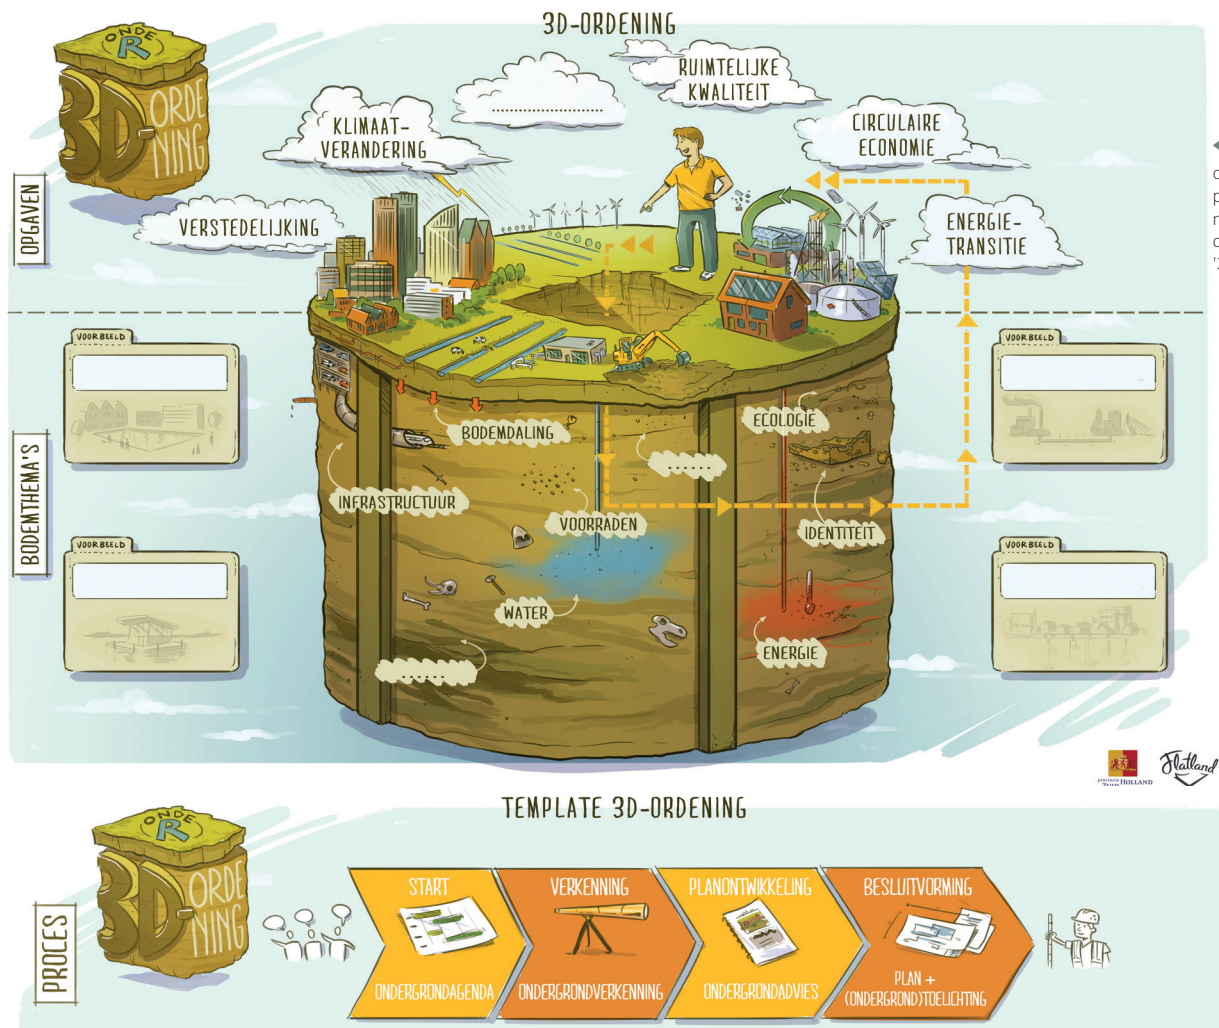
3D-ORDENING

ONDER 3D-ORDENING

OPGAVEN

RUIMTELIJKE KWALITEIT

.............

KLIMAAT-VERANDERING

CIRCULAIRE ECONOMIE

VERSTEDELIJKING

ENERGIE-TRANSITIE

BODEMTHEMA'S

VOORBEELD

VOORBEELD

VOORBEELD

VOORBEELD

BODEMDALING

ECOLOGIE

......

INFRASTRUCTUUR

VOORRADEN

IDENTITEIT

WATER

ENERGIE

......

provincie Zuid Holland

Flatland

TEMPLATE 3D-ORDENING

ONDER 3D-ORDENING

PROCES

START

ONDERGRONDAGENDA

VERKENNING

ONDERGRONDVERKENNING

PLANONTWIKKELING

ONDERGRONDADVIES

BESLUITVORMING

PLAN + (ONDERGROND)TOELICHTING